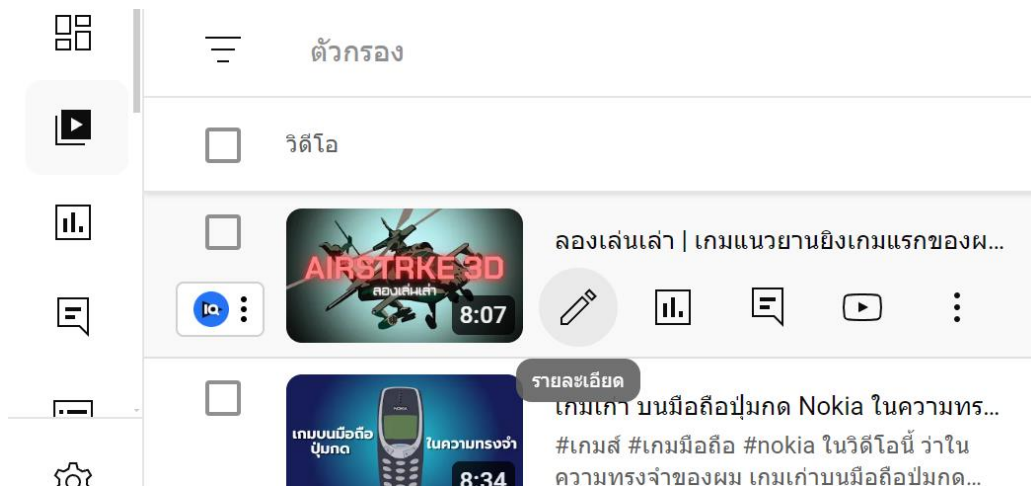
ตัวกรอง

วิดีโอ

AIRSTRKE 3D
ลองเล่นเล่า
8:07

ลองเล่นเล่า | เกมแนวยานยิงเกมแรกของผ...

รายละเอียด

เกมบนมือถือปุ่มกด
ในความทรงจำ
8:34

เกมเก่า บนมือถือปุ่มกด Nokia ในความทร...
#เกมส์ #เกมมือถือ #nokia ในวิดีโอนี้ ว่าใน ความทรงจำของผม เกมเก่าบนมือถือปุ่มกด...